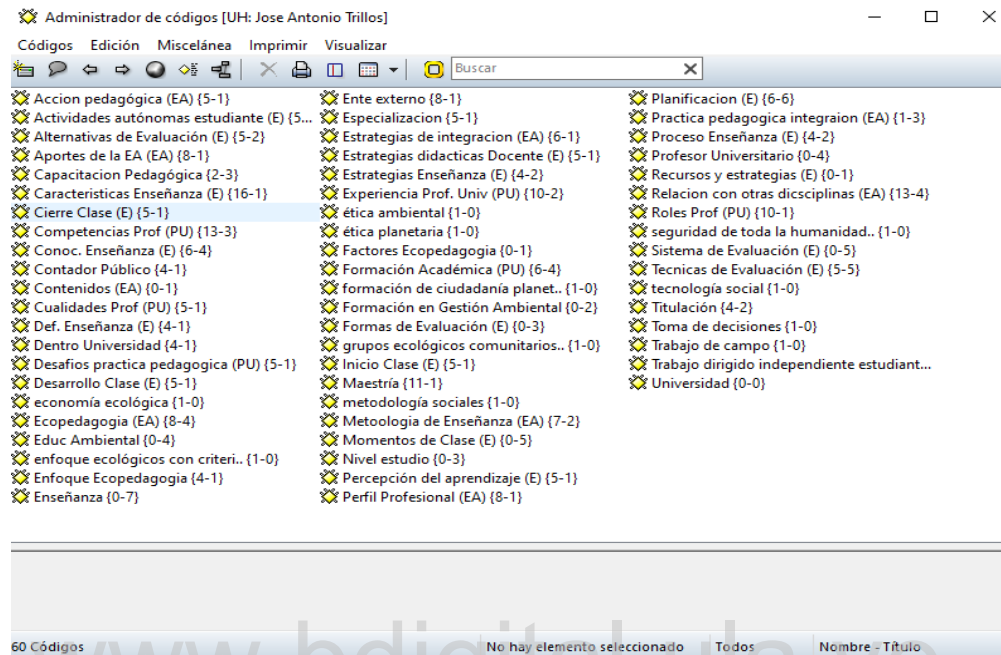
Administrador de códigos [UH: Jose Antonio Trillos]

Códigos Edición Miscelánea Imprimir Visualizar

Buscar

Accion pedagógica (EA) {5-1}
Actividades autónomas estudiante (E) {5...
Alternativas de Evaluación (E) {5-2}
Aportes de la EA (EA) {8-1}
Capacitacion Pedagógica {2-3}
Caracteristicas Enseñanza (E) {16-1}
Cierre Clase (E) {5-1}
Competencias Prof (PU) {13-3}
Conoc. Enseñanza (E) {6-4}
Contador Público {4-1}
Contenidos (EA) {0-1}
Cualidades Prof (PU) {5-1}
Def. Enseñanza (E) {4-1}
Dentro Universidad {4-1}
Desafios practica pedagogica (PU) {5-1}
Desarrollo Clase (E) {5-1}
economía ecológica {1-0}
Ecopedagogia (EA) {8-4}
Educ Ambiental {0-4}
enfoque ecológicos con criteri.. {1-0}
Enfoque Ecopedagogia {4-1}
Enseñanza {0-7}

Ente externo {8-1}
Especializacion {5-1}
Estrategias de integracion (EA) {6-1}
Estrategias didacticas Docente (E) {5-1}
Estrategias Enseñanza (E) {4-2}
Experiencia Prof. Univ (PU) {10-2}
ética ambiental {1-0}
ética planetaria {1-0}
Factores Ecopedagogia {0-1}
Formación Académica (PU) {6-4}
formación de ciudadanía planet.. {1-0}
Formación en Gestión Ambiental {0-2}
Formas de Evaluación (E) {0-3}
grupos ecológicos comunitarios.. {1-0}
Inicio Clase (E) {5-1}
Maestría {11-1}
metodología sociales {1-0}
Metologia de Enseñanza (EA) {7-2}
Momentos de Clase (E) {0-5}
Nivel estudio {0-3}
Percepción del aprendizaje (E) {5-1}
Perfil Profesional (EA) {8-1}

Planificacion (E) {6-6}
Practica pedagogica integraion (EA) {1-3}
Proceso Enseñanza (E) {4-2}
Profesor Universitario {0-4}
Recursos y estrategias (E) {0-1}
Relacion con otras dicsciplinas (EA) {13-4}
Roles Prof (PU) {10-1}
seguridad de toda la humanidad.. {1-0}
Sistema de Evaluación (E) {0-5}
Tecnicas de Evaluación (E) {5-5}
tecnología social {1-0}
Titulación {4-2}
Toma de decisiones {1-0}
Trabajo de campo {1-0}
Trabajo dirigido independiente estudiant...
Universidad {0-0}

60 Códigos | No hay elemento seleccionado | Todos | Nombre - Título

www.bdigital.ula.ve